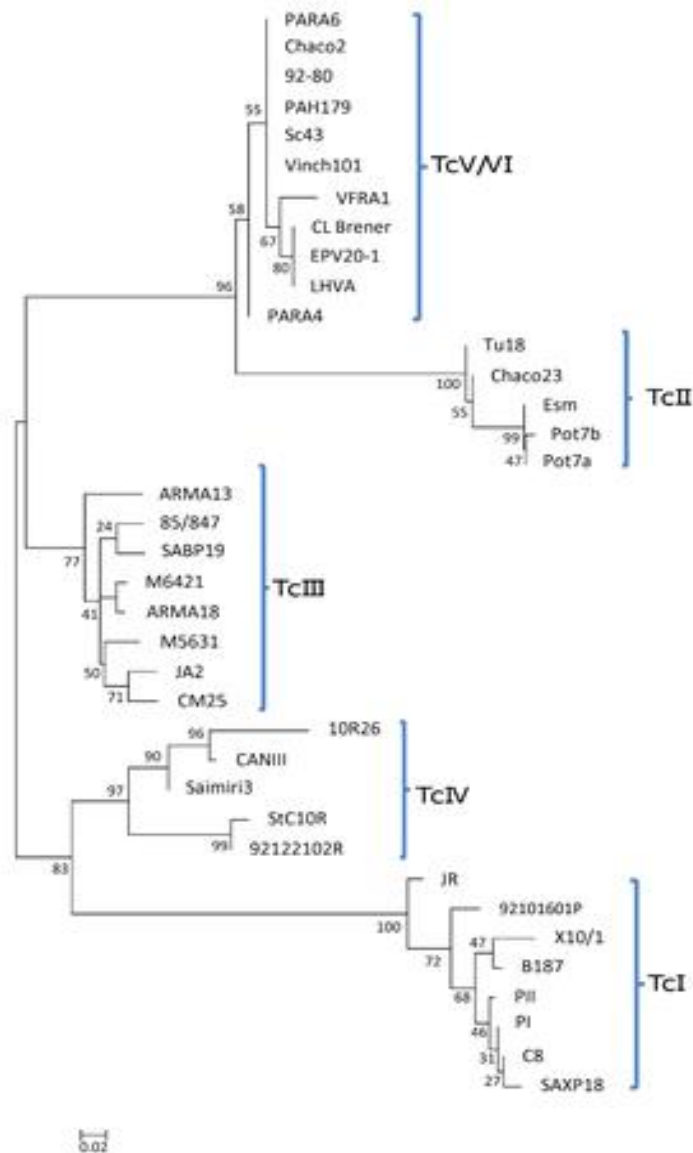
PARA6
Chaco2
92-80
55
PAH179
Sc43
Vinch101
TcV/VI
58
VFRA1
67
CL Brener
80
EPV20-1
96
LHVA
PARA4
Tu18
100
Chaco23
TcII
55
Esm
99
Pot7b
47
Pot7a
ARMA13
24
85/847
SABP19
77
M6421
TcIII
41
ARMA18
M5631
50
JA2
71
CM25
96
10R26
90
CANIII
Saimiri3
97
TcIV
StC10R
99
92122102R
83
JR
92101601P
100
47
X10/1
72
B187
68
PII
TcI
46
PI
31
C8
27
SAXP18
0.02